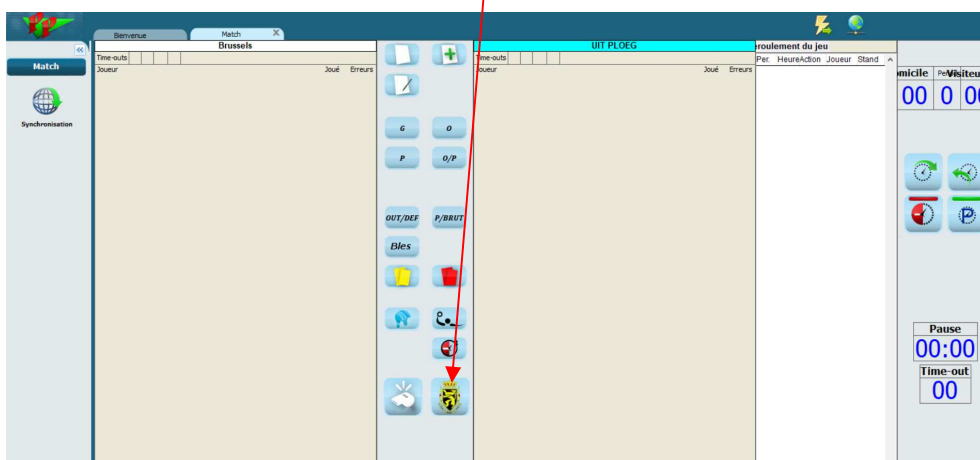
Bienvenue
Match
Match
Synchronisation
Brussels
Time-outs
Joueur
Joué
Erreurs
G
O
P
O/P
OUT/DEF
P/BRUT
Bles
UIT PLOEG
Time-outs
Joueur
Joué
Erreurs
roulement du jeu
Per.
HeureAction
Joueur
Stand
micile
Pe
Visiteu
00
0
0
Pause
00:00
Time-out
00